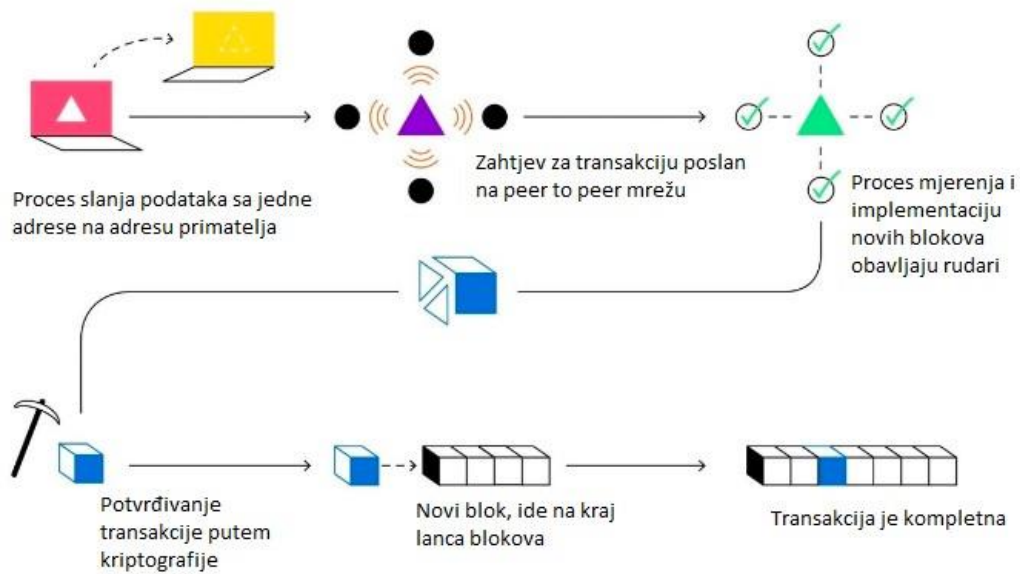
Proces slanja podataka sa jedne adrese na adresu primatelja

Zahtjev za transakciju poslan na peer to peer mrežu

Proces mjerenja i implementaciju novih blokova obavljaju rudari

Potvrđivanje transakcije putem kriptografije

Novi blok, ide na kraj lanca blokova

Transakcija je kompletna